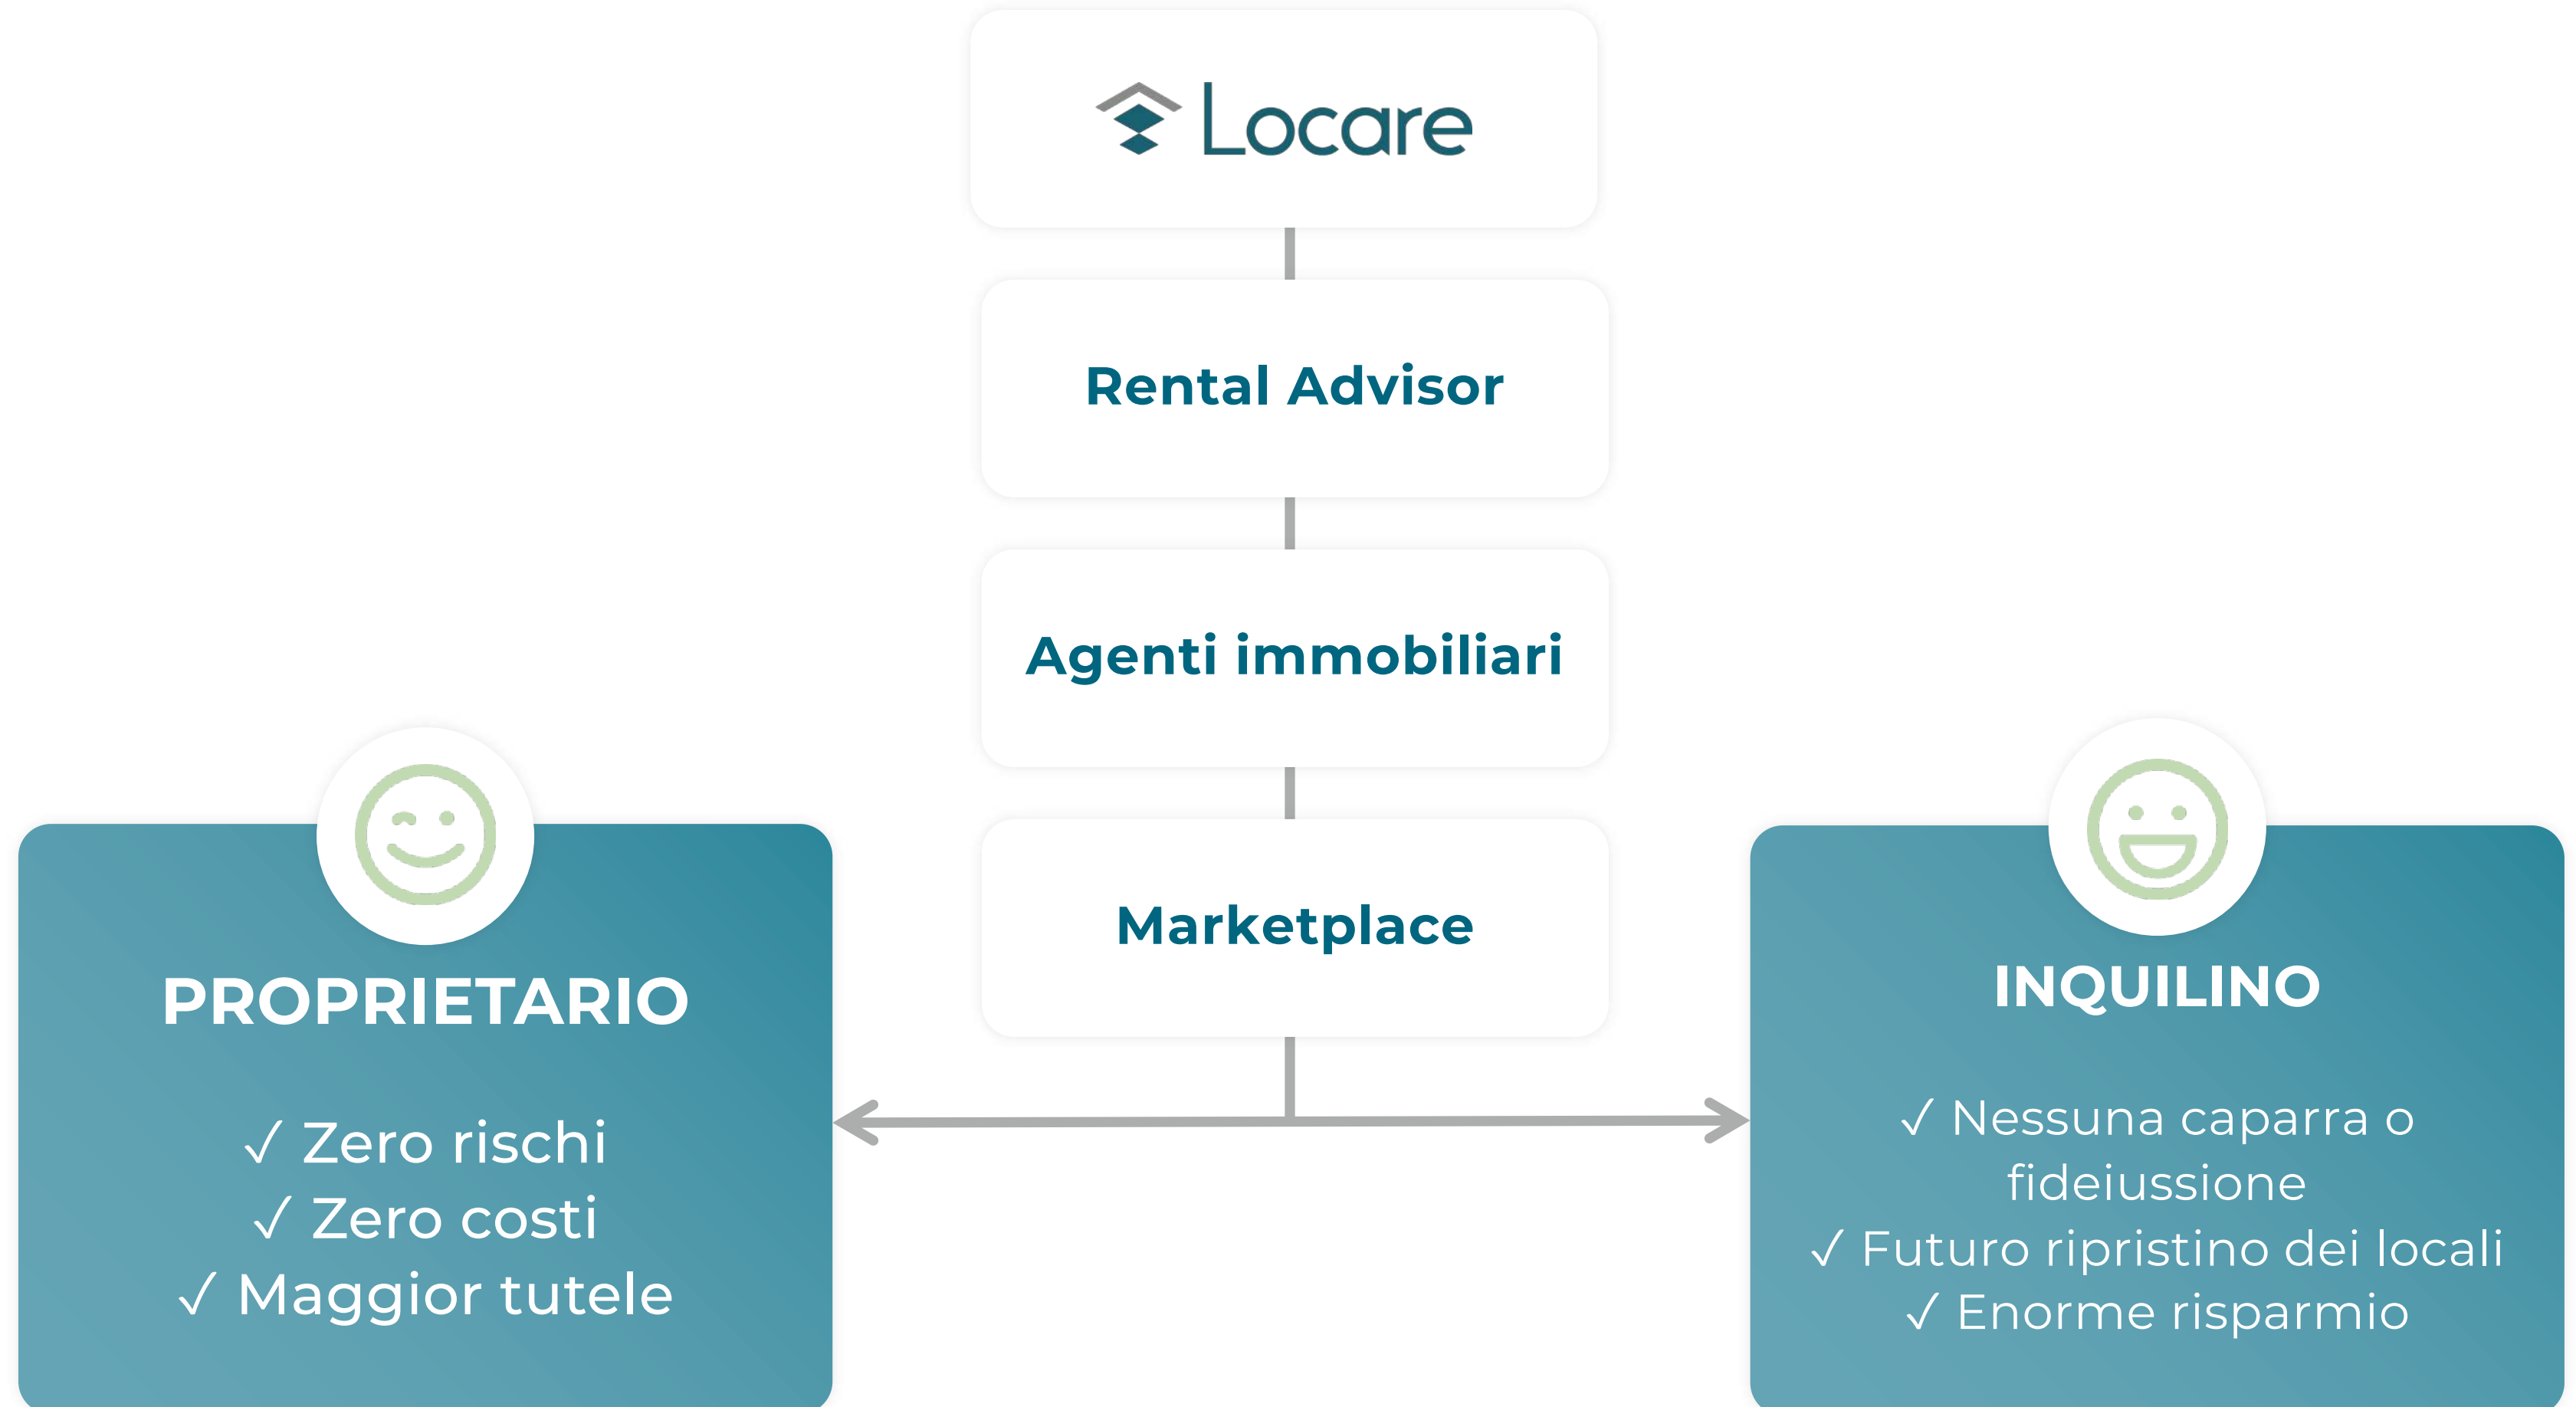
Locare

Rental Advisor

Agenti immobiliari

Marketplace

PROPRIETARIO

✓ Zero rischi
✓ Zero costi
✓ Maggior tutele

INQUILINO

✓ Nessuna caparra o fideiussione
✓ Futuro ripristino dei locali
✓ Enorme risparmio